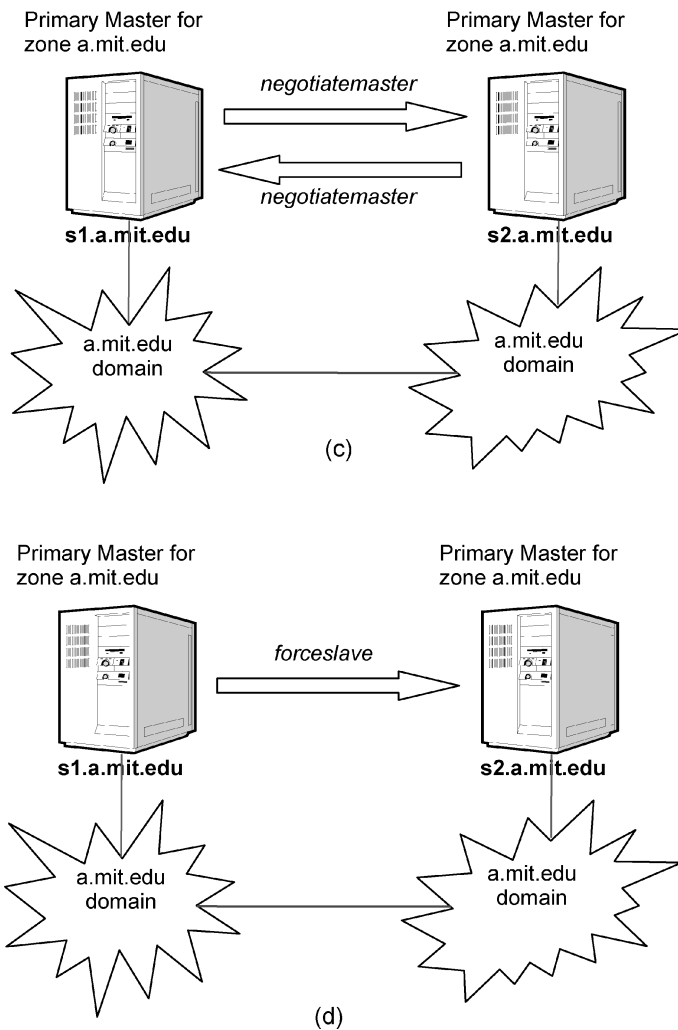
Primary Master for zone a.mit.edu

Primary Master for zone a.mit.edu

negotiatemaster

negotiatemaster

s1.a.mit.edu

s2.a.mit.edu

a.mit.edu domain

a.mit.edu domain

(c)

Primary Master for zone a.mit.edu

Primary Master for zone a.mit.edu

forceslave

s1.a.mit.edu

s2.a.mit.edu

a.mit.edu domain

a.mit.edu domain

(d)